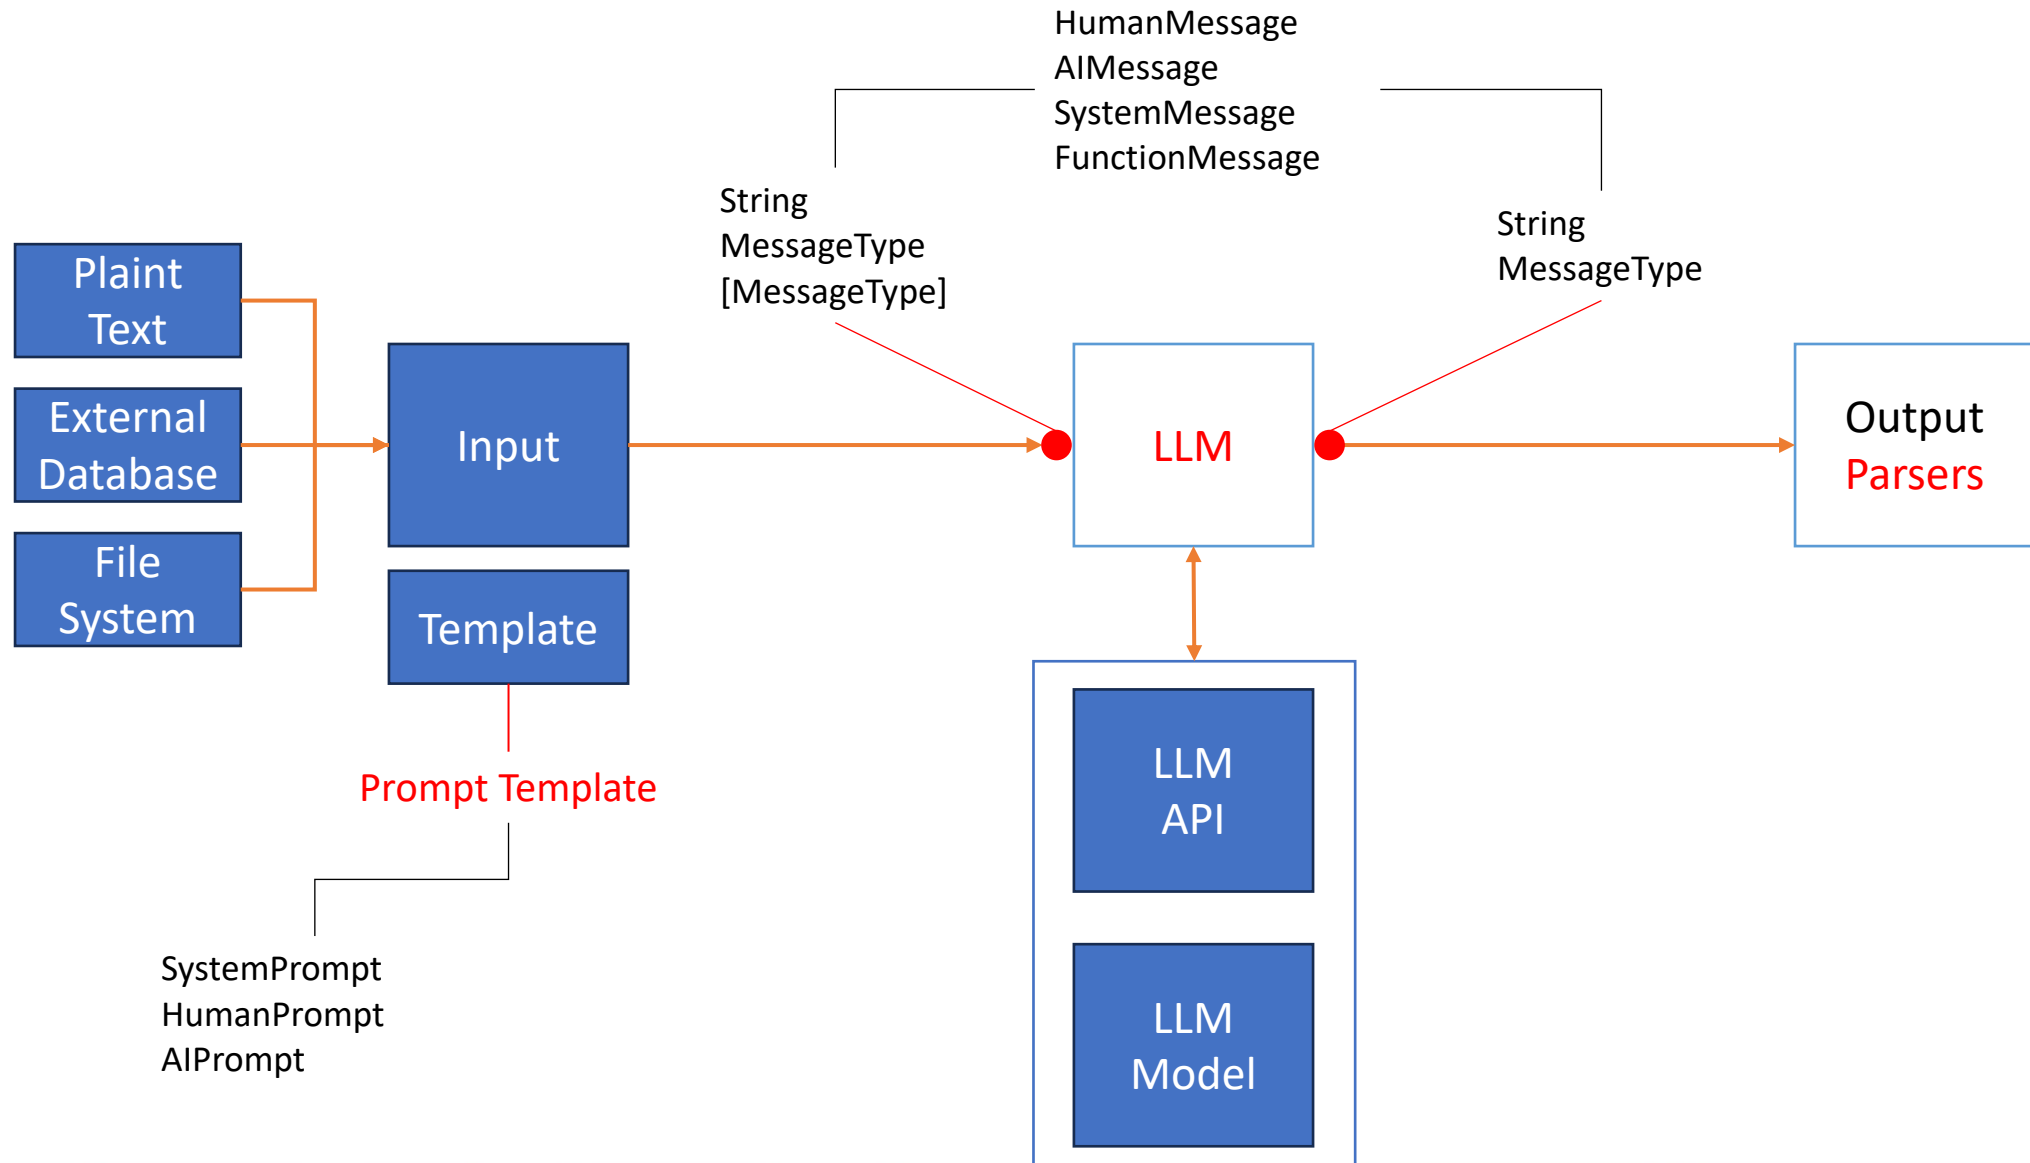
HumanMessage
AIMessage
SystemMessage
FunctionMessage

String
MessageType
[MessageType]

String
MessageType

Plaint Text

External Database

File System

Input

Template

LLM

Output Parsers

Prompt Template

SystemPrompt
HumanPrompt
AIPrompt

LLM API

LLM Model